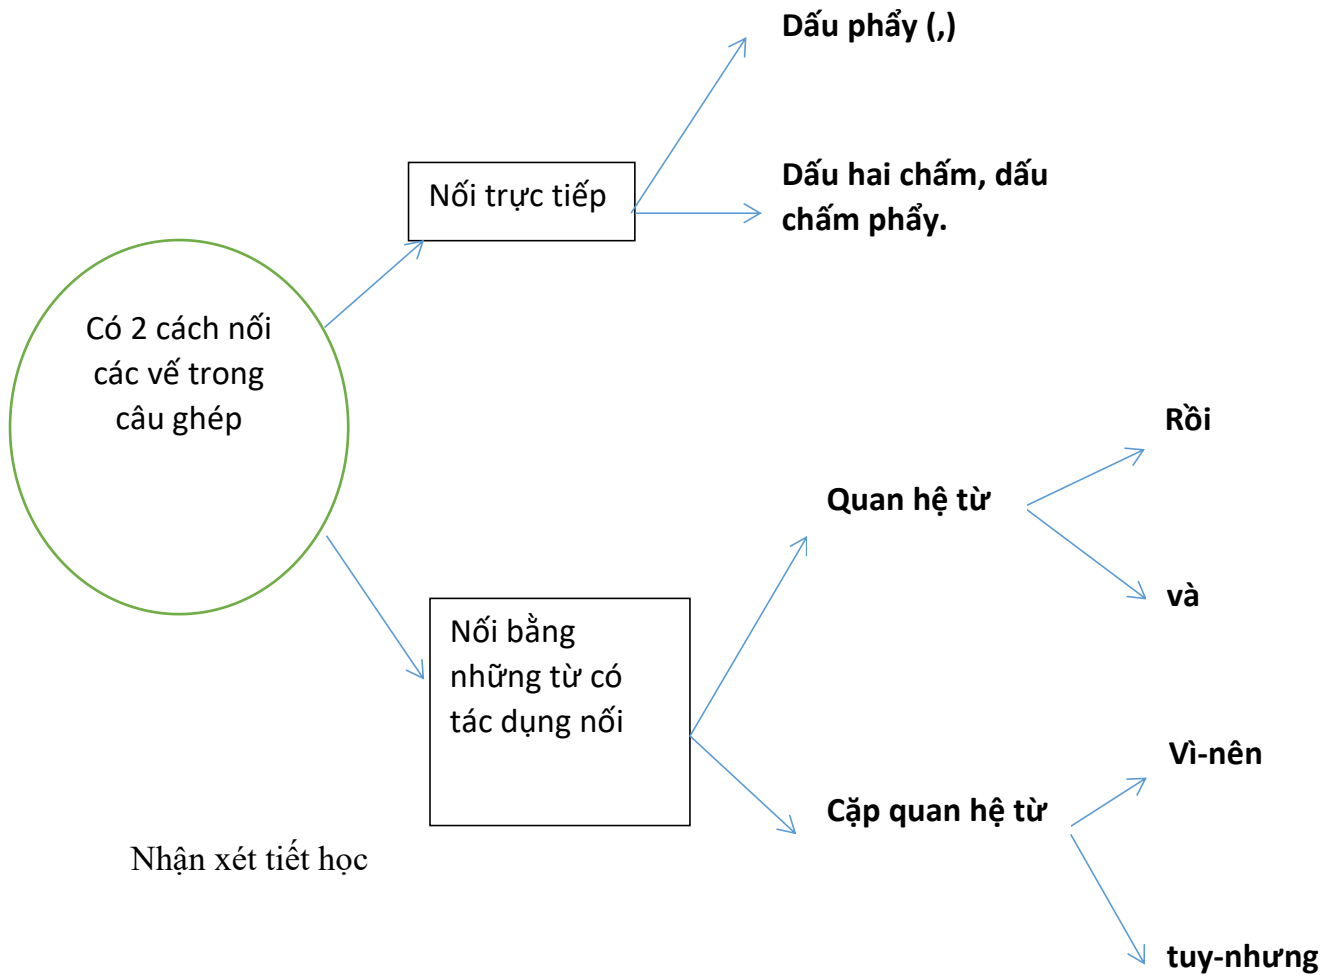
Có 2 cách nối các vế trong câu ghép

Nối trực tiếp

Dấu phẩy (,)

Dấu hai chấm, dấu chấm phẩy.

Nối bằng những từ có tác dụng nối

Quan hệ từ

Rồi

và

Cặp quan hệ từ

Vì-nên

tuy-nhưng

Nhận xét tiết học